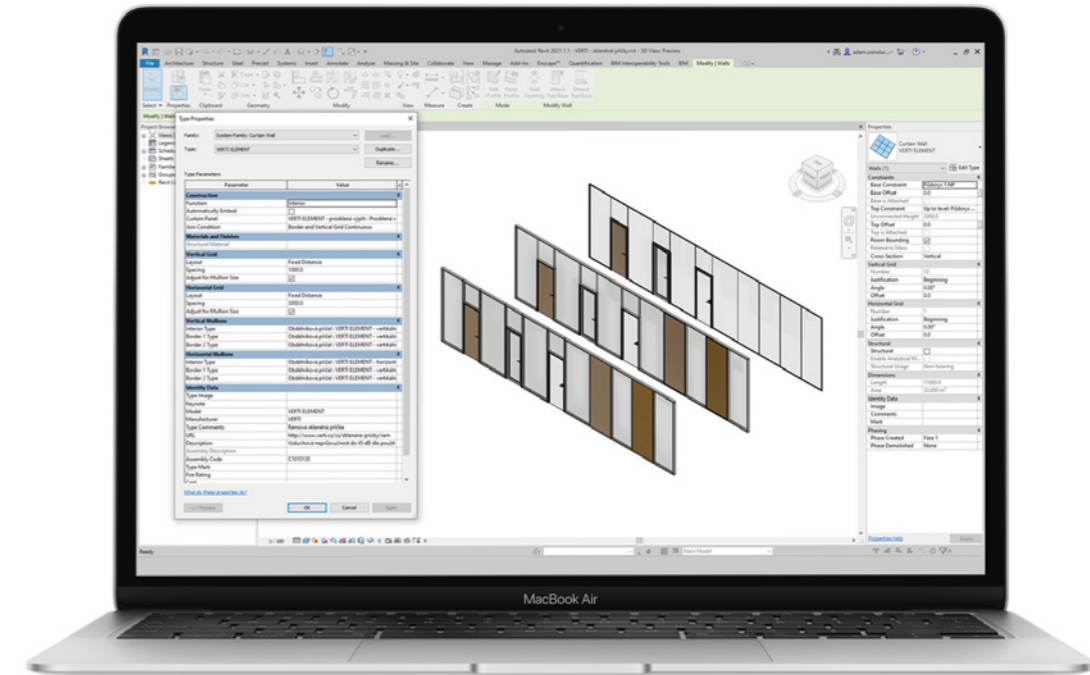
Autodesk Revit 2021.1.1 - VERTI - sklenené příčky.rvt - 3D View: Preview

File Architecture Structure Steel Precast Systems Insert Annotate Analyze Massing & Site Collaborate View Manage Add-Ins Enscape™ Quantification BIM Interoperability Tools BIM Modify | Walls

Select Properties Clipboard Geometry Modify View Measure Create Mode Modify Wall

Modify | Walls

Project Browser

Type Properties

Family: System Family: Curtain Wall
Type: VERTI ELEMENT

Load...
Duplicate...
Rename...

Type Parameters

| Parameter | Value |
|---|---|
| Construction | |
| Function | Interior |
| Automatically Embed | |
| Curtain Panel | VERTI ELEMENT - prosklená výplň : Prosklená v |
| Join Condition | Border and Vertical Grid Continuous |
| Materials and Finishes | |
| Structural Material | |
| Vertical Grid | |
| Layout | Fixed Distance |
| Spacing | 1000.0 |
| Adjust for Mullion Size | |
| Horizontal Grid | |
| Layout | Fixed Distance |
| Spacing | 3000.0 |
| Adjust for Mullion Size | |
| Vertical Mullions | |
| Interior Type | Obdélníková příčel : VERTI ELEMENT - vertikální |
| Border 1 Type | Obdélníková příčel : VERTI ELEMENT - vertikální |
| Border 2 Type | Obdélníková příčel : VERTI ELEMENT - vertikální |
| Horizontal Mullions | |
| Interior Type | Obdélníková příčel : VERTI ELEMENT - horizont |
| Border 1 Type | Obdélníková příčel : VERTI ELEMENT - vertikální |
| Border 2 Type | Obdélníková příčel : VERTI ELEMENT - vertikální |
| Identity Data | |
| Type Image | |
| Keynote | |
| Model | VERTI ELEMENT |
| Manufacturer | VERTI |
| Type Comments | Rámová skleněná příčka |
| URL | http://www.verti.cz/cs/sklenene-pricky/ram |
| Description | Vzduchová neprůzvučnost do 45 dB dle použit |
| Assembly Description | |
| Assembly Code | C1010130 |
| Type Mark | |
| Fire Rating | |

What do these properties do?

<< Preview OK Cancel Apply

Properties

Curtain Wall
VERTI ELEMENT

Walls (1) Edit Type

| | |
|---|---|
| Constraints | |
| Base Constraint | Půdorys 1.NP |
| Base Offset | 0.0 |
| Base is Attached | |
| Top Constraint | Up to level: Půdorys ... |
| Unconnected Height | 3000.0 |
| Top Offset | 0.0 |
| Top is Attached | |
| Room Bounding | |
| Related to Mass | |
| Cross-Section | Vertical |
| Vertical Grid | |
| Number | 10 |
| Justification | Beginning |
| Angle | 0.00° |
| Offset | 0.0 |
| Horizontal Grid | |
| Number | 1 |
| Justification | Beginning |
| Angle | 0.00° |
| Offset | 0.0 |
| Structural | |
| Structural | |
| Enable Analytical M... | |
| Structural Usage | Non-bearing |
| Dimensions | |
| Length | 11000.0 |
| Area | 33.000 m² |
| Identity Data | |
| Image | |
| Comments | |
| Mark | |
| Phasing | |
| Phase Created | Fáze 1 |
| Phase Demolished | None |

Properties help Apply

1 : 100

Ready

Main Model

MacBook Air